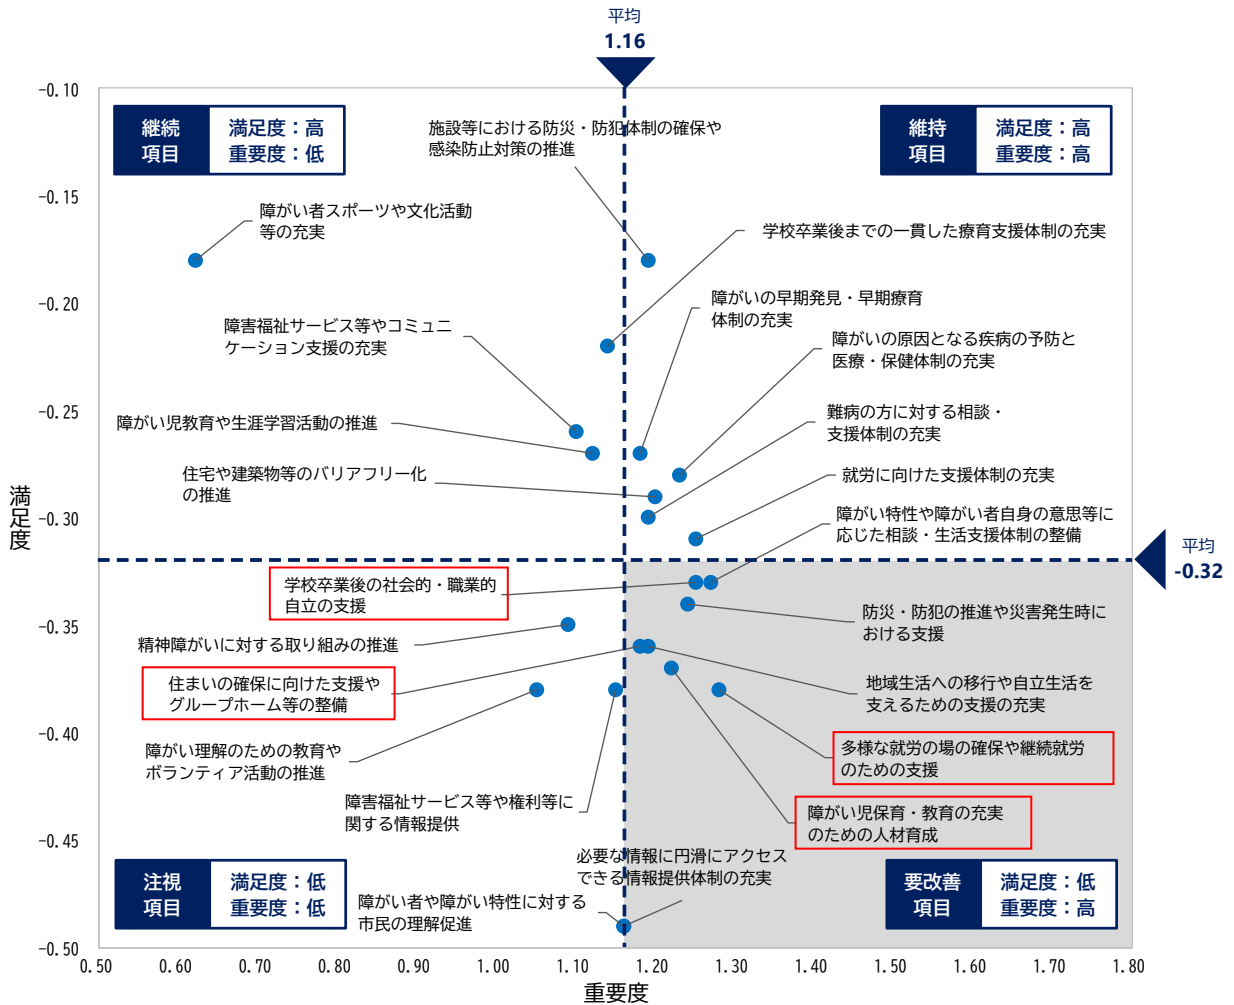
平均
1.16

平均
-0.32

継続
項目
満足度：高
重要度：低

維持
項目
満足度：高
重要度：高

注視
項目
満足度：低
重要度：低

要改善
項目
満足度：低
重要度：高

施設等における防災・防犯体制の確保や感染防止対策の推進

障がい者スポーツや文化活動等の充実

学校卒業後までの一貫した療育支援体制の充実

障がいの早期発見・早期療育体制の充実

障害福祉サービス等やコミュニケーション支援の充実

障がいの原因となる疾病の予防と医療・保健体制の充実

障がい児教育や生涯学習活動の推進

難病の方に対する相談・支援体制の充実

住宅や建築物等のバリアフリー化の推進

就労に向けた支援体制の充実

障がい特性や障がい者自身の意思等に応じた相談・生活支援体制の整備

学校卒業後の社会的・職業的自立の支援

防災・防犯の推進や災害発生時における支援

精神障がいに対する取り組みの推進

住まいの確保に向けた支援やグループホーム等の整備

地域生活への移行や自立生活を支えるための支援の充実

障がい理解のための教育やボランティア活動の推進

多様な就労の場の確保や継続就労のための支援

障害福祉サービス等や権利等に関する情報提供

障がい児保育・教育の充実のための人材育成

必要な情報に円滑にアクセスできる情報提供体制の充実

障がい者や障がい特性に対する市民の理解促進

満足度

-0.10
-0.15
-0.20
-0.25
-0.30
-0.35
-0.40
-0.45
-0.50

0.50 0.60 0.70 0.80 0.90 1.00 1.10 1.20 1.30 1.40 1.50 1.60 1.70 1.80

重要度